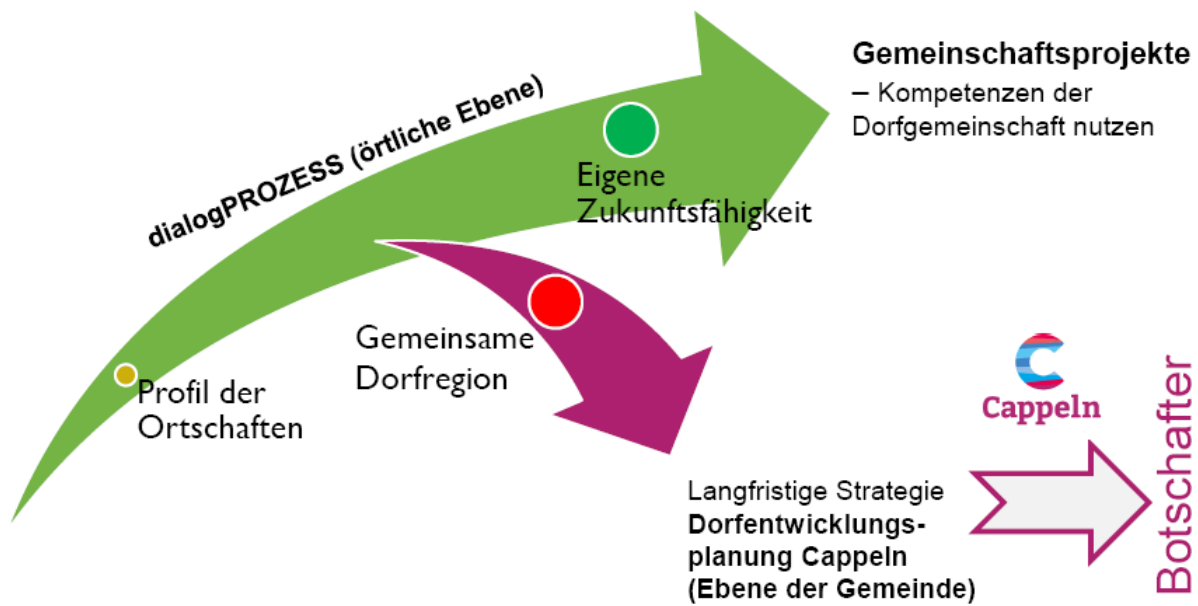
dialogPROZESS (örtliche Ebene)

Gemeinschaftsprojekte
– Kompetenzen der Dorfgemeinschaft nutzen

Eigene Zukunftsfähigkeit

Gemeinsame Dorfregion

Profil der Ortschaften

Cappeln

Botschafter

Langfristige Strategie
Dorfentwicklungsplanung Cappeln
(Ebene der Gemeinde)